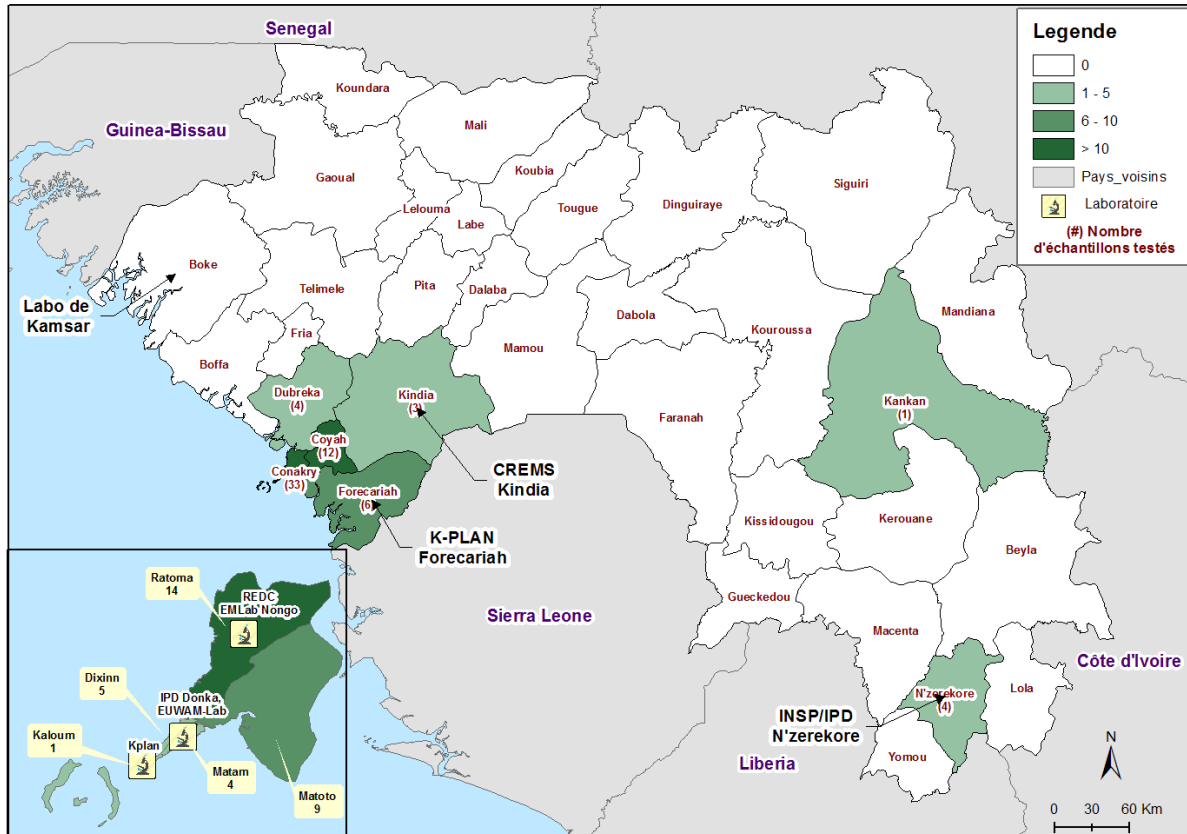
Legende
0
1 - 5
6 - 10
> 10
Pays_voisins
Laboratoire
(#) Nombre d'échantillons testés

Senegal
Guinea-Bissau
Koundara
Mali
Gaoual
Koubia
Lelouma
Labe
Tougue
Dinguiraye
Siguiri
Boke
Labo de Kamsar
Telimele
Pita
Dalaba
Fria
Boffa
Mamou
Dabola
Kouroussa
Mandiana
Dubreka (4)
Kindia (3)
Coyah (12)
Conakry (33)
Forecariah (6)
CREMS Kindia
K-PLAN Forecariah
Faranah
Kankan (1)
Kissidougou
Kerouane
Beyla
Gueckedou
Sierra Leone
Macenta
N'zerekore (4)
Lola
Côte d'Ivoire
INSP/IPD N'zerekore
Yomou
Liberia
Ratoma 14
REDC, EMLab Nongo
Dixinn 5
IPD Donka, EUWAM-Lab
Kaloum 1
Kplan
Matam 4
Matoto 9
N
0 30 60 Km